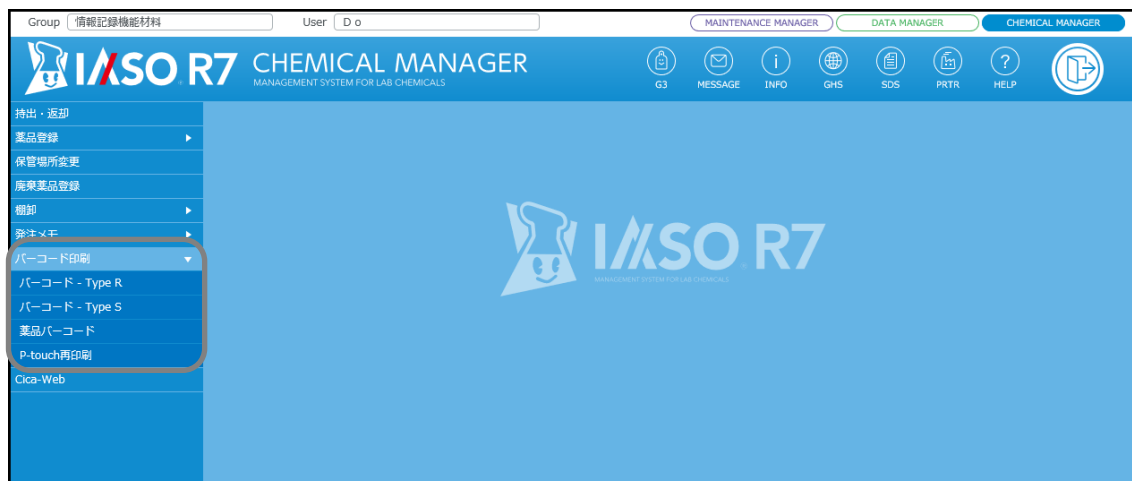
Group 情報記録機能材料

User D o

MAINTENANCE MANAGER

DATA MANAGER

CHEMICAL MANAGER

IASO R7 CHEMICAL MANAGER
MANAGEMENT SYSTEM FOR LAB CHEMICALS

G3
MESSAGE
INFO
GHS
SDS
PRTR
HELP

持出・返却
薬品登録 ▸
保管場所変更
廃棄薬品登録
棚卸 ▸
発注メモ ▸
バーコード印刷 ▾
バーコード - Type R
バーコード - Type S
薬品バーコード
P-touch再印刷
Cica-Web

IASO R7
MANAGEMENT SYSTEM FOR LAB CHEMICALS